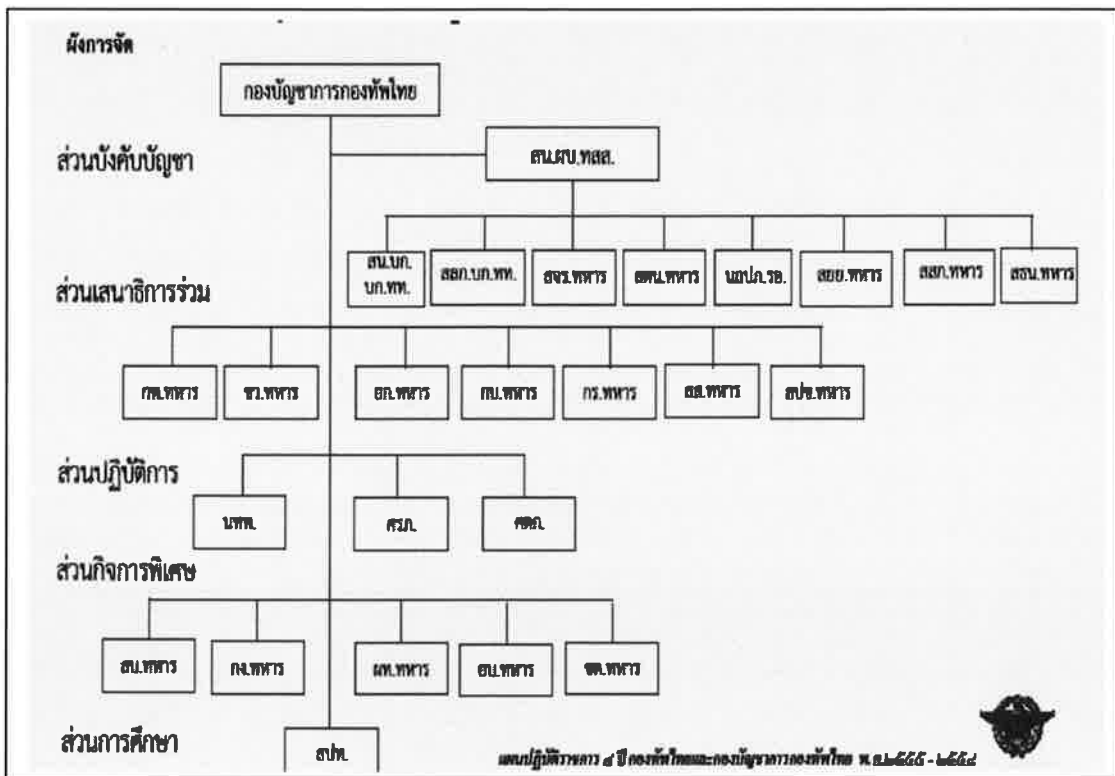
ผังการจัด

กองบัญชาการกองทัพไทย

ส่วนบังคับบัญชา

สน.ผบ.ทสส.

สน.บก.บก.ทท.

สลก.บก.ทท.

สจร.ทหาร

สตน.ทหาร

นปอ.รอ.

สยย.ทหาร

สลก.ทหาร

สธน.ทหาร

ส่วนเสนาธิการร่วม

กพ.ทหาร

ขว.ทหาร

ยก.ทหาร

กบ.ทหาร

กร.ทหาร

สส.ทหาร

สปช.ทหาร

ส่วนปฏิบัติการ

นทพ.

ศรภ.

ศตก.

ส่วนกิจการพิเศษ

สน.ทหาร

กง.ทหาร

ผท.ทหาร

ยบ.ทหาร

พธ.ทหาร

ส่วนการศึกษา

สปท.

แผนปฏิบัติราชการ ๔ ปี กองทัพไทยและกองบัญชาการกองทัพไทย พ.ศ.๒๕๕๕ - ๒๕๕๘